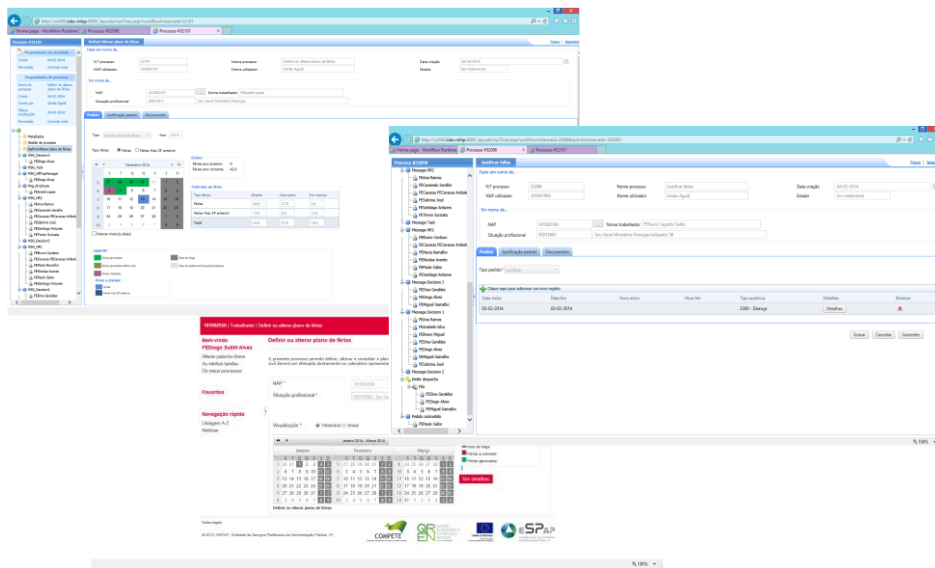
Home page - Workflow Runtime | Processo #32301

Processo #32300

Definir/Alterar plano de férias

Fazer em nome de...

Nº processo: 32301
NAP utilizador: 595860152
Nome processo: Definir ou alterar plano de férias
Nome utilizador: Emílio Aguiã
Data criação: 04-03-2014
Estado: Em tratamento

Em nome de...
NAP
Nome trabalhador
Situação profissional

Pedido | Justificação pedido | Documentos

Tipo | Ano: 2014

Fevereiro 2014

Marcar marcação dia(s)

Legenda
Férias pedidas
Férias aprovadas
Férias marcadas
Dias de folga

Home page - Workflow Runtime | Processo #32300 | Processo #32301

Processo #32300

Justificar faltas

Fazer em nome de...

Nº processo: 32300
NAP utilizador: 595860152
Nome processo: Justificar faltas
Nome utilizador: Emílio Aguiã
Data criação: 04-02-2014
Estado: Em tratamento

Em nome de...
NAP: 595860188
Nome trabalhador
Situação profissional

Pedido | Justificação pedido | Documentos

Tipo pedido*: Justificar

Clique aqui para adicionar um novo registo

| Data início | Data fim | Hora início | Hora fim | Tipo ausência | Detalhes | Eliminar |
|---|---|---|---|---|---|---|
| 03-02-2014 | 03-02-2014 | | | 3380 - Doença | Detalhes | |

Gravar | Cancelar | Submeter

Mensagem MG
Mensagem Decisor 1
Mensagem Decisor 2
Pedido autorizado

SIRIAS RH | Trabalhador | Definir ou alterar plano de férias

Bem-vindo
FREingo Subtil Alves

Alterar palavra-chave
Os meus tarefas
Os meus processos

Favoritos

Navegação rápida
Listagens A-Z
Notícias

Definir ou alterar plano de férias

O presente processo permite definir, alterar e consultar o plano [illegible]

NAP*
Situação profissional*

Visualização*: Trimestral Anual

Janeiro 2014 - Março 2014

Janeiro | Fevereiro | Março

Ver detalhes

Definir ou alterar plano de férias

© 2013 | ESPAP - Entidade de Serviços Partilhados da Administração Pública, I.P.

COMPETE | QREN | eSPap

100%